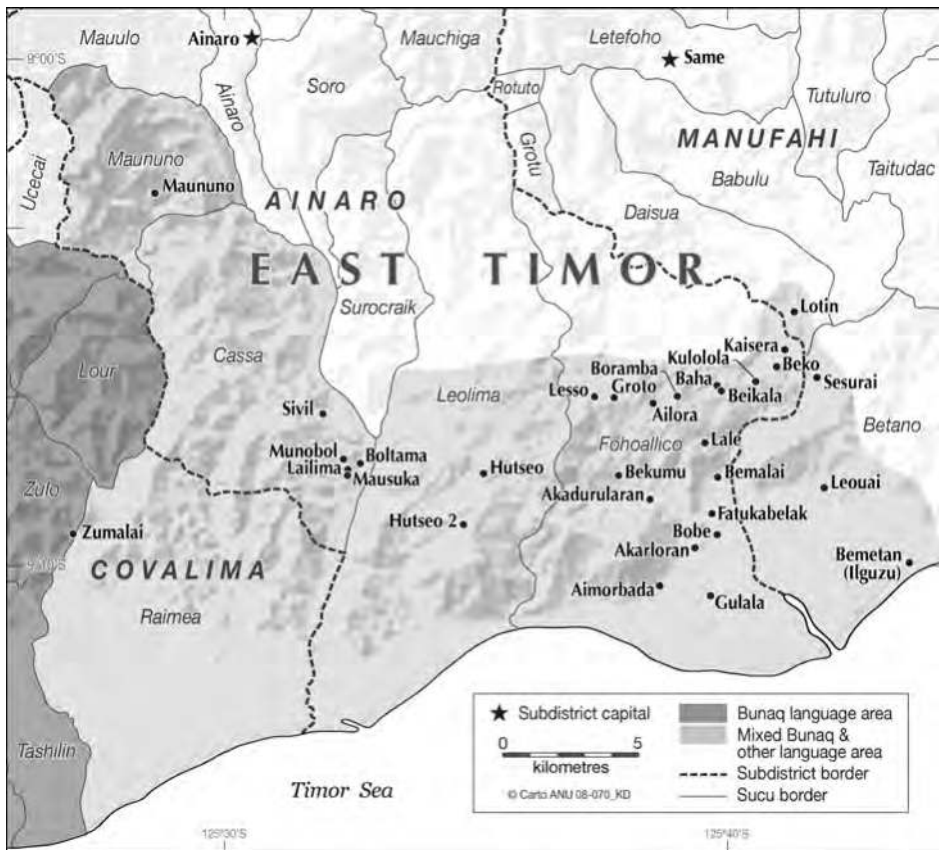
Mauulo
Ainaro
Mauchiga
Letefoho
Same
9°00'S
Ainaro
Soro
Rotuto
Tutuluro
Grotu
MANUFAHI
Ucecai
Maununo
Taitudac
Maununo
Babulu
AINARO
Daisua
EAST TIMOR
Lotin
Surocraik
Kaisera
Kulolola
Cassa
Boramba
Beko
Lour
Lesso
Groto
Baha
Sesurai
Beikala
Leolima
Ailora
Sivil
Betano
Fohoallico
Lale
Munobol
Boltama
Lailima
Mausuka
Hutseo
Bekumu
Bemalai
Zulo
Leouai
Akadurularan
Fatukabelak
Zumalai
Hutseo 2
Bobe
9°10'S
Akarloran
Bemetan (Ilguzu)
COVALIMA
Aimorbada
Gulala
Raimea
Subdistrict capital
Bunaq language area
Mixed Bunaq & other language area
0
5
kilometres
Subdistrict border
Sucu border
Tashilin
Timor Sea
© Carto ANU 08-070_KD
125°30'S
125°40'S